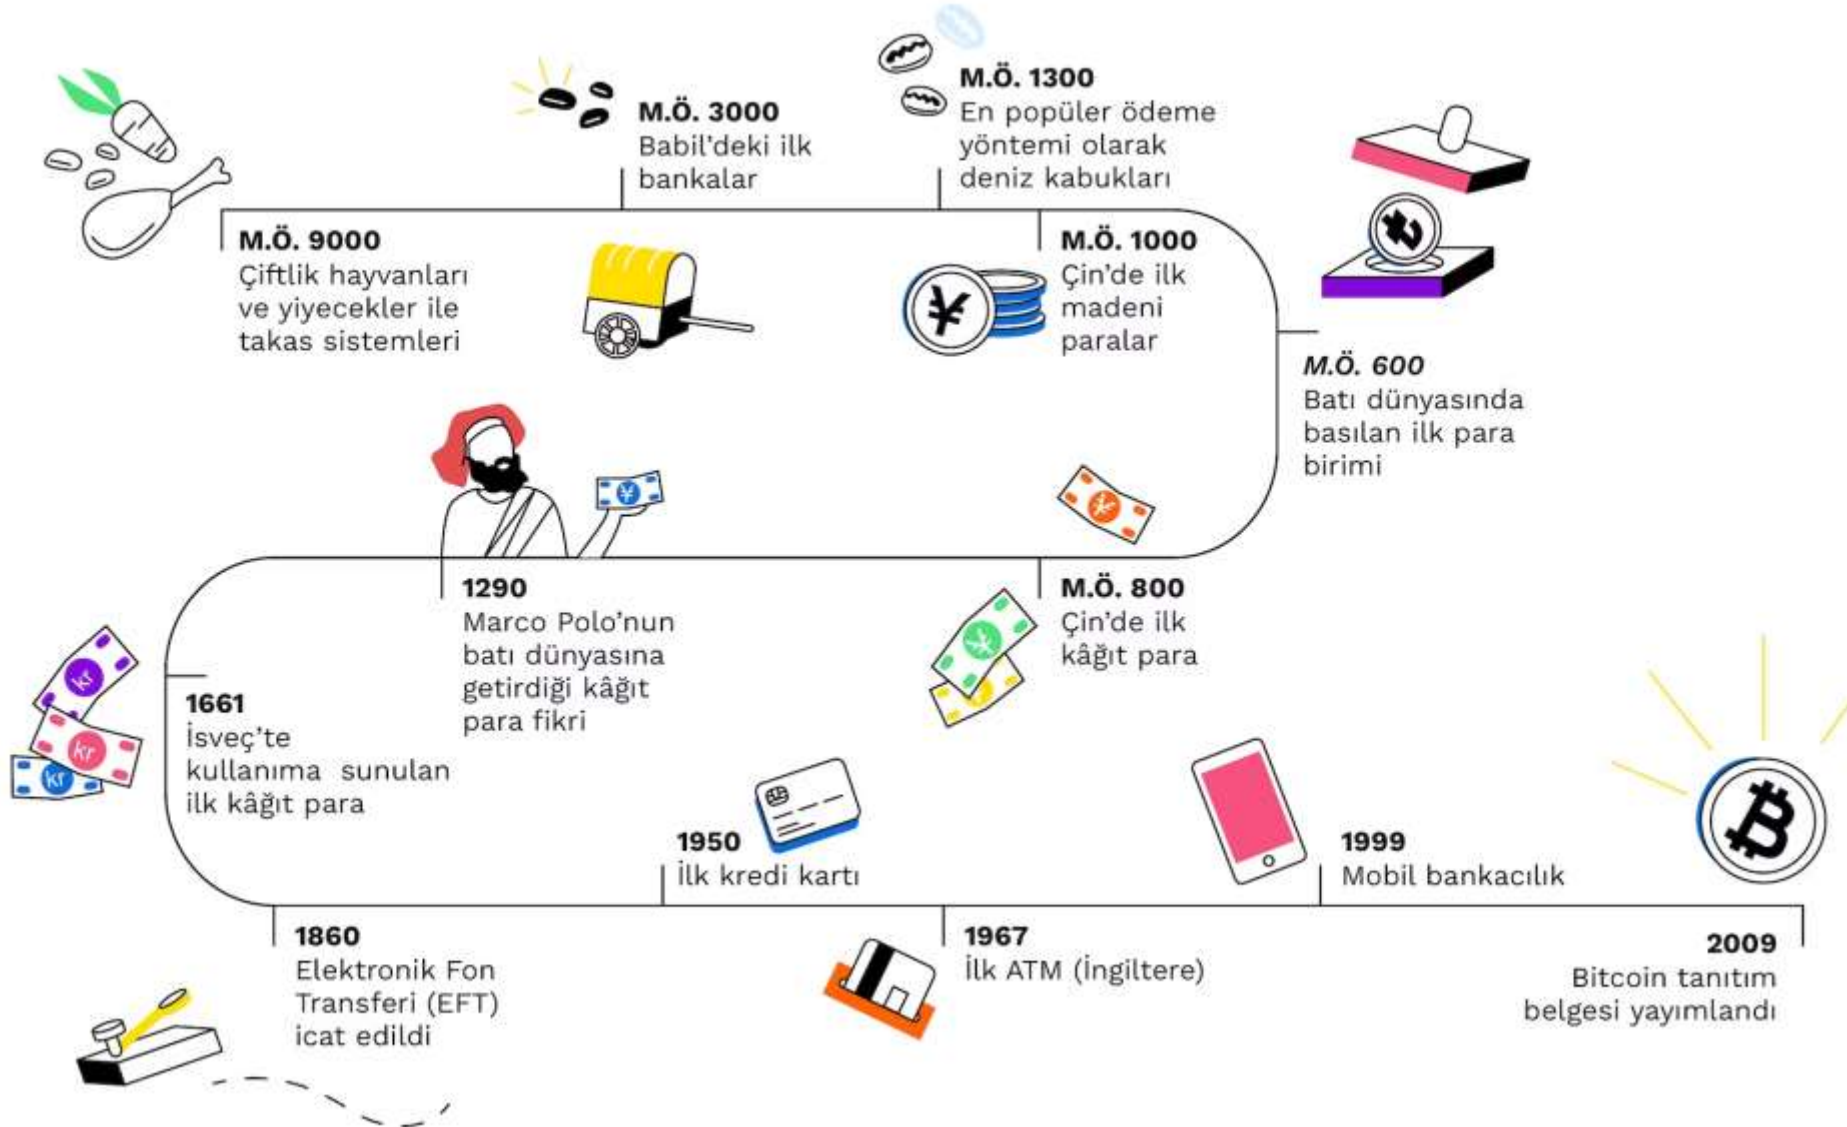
M.Ö. 3000
Babil'deki ilk bankalar

M.Ö. 1300
En popüler ödeme yöntemi olarak deniz kabukları

M.Ö. 9000
Çiftlik hayvanları ve yiyecekler ile takas sistemleri

M.Ö. 1000
Çin'de ilk madeni paralar

M.Ö. 600
Batı dünyasında basılan ilk para birimi

1290
Marco Polo'nun batı dünyasına getirdiği kâğıt para fikri

M.Ö. 800
Çin'de ilk kâğıt para

1661
İsveç'te kullanıma sunulan ilk kâğıt para

1950
İlk kredi kartı

1999
Mobil bankacılık

1860
Elektronik Fon Transferi (EFT) icat edildi

1967
İlk ATM (İngiltere)

2009
Bitcoin tanıtım belgesi yayımlandı